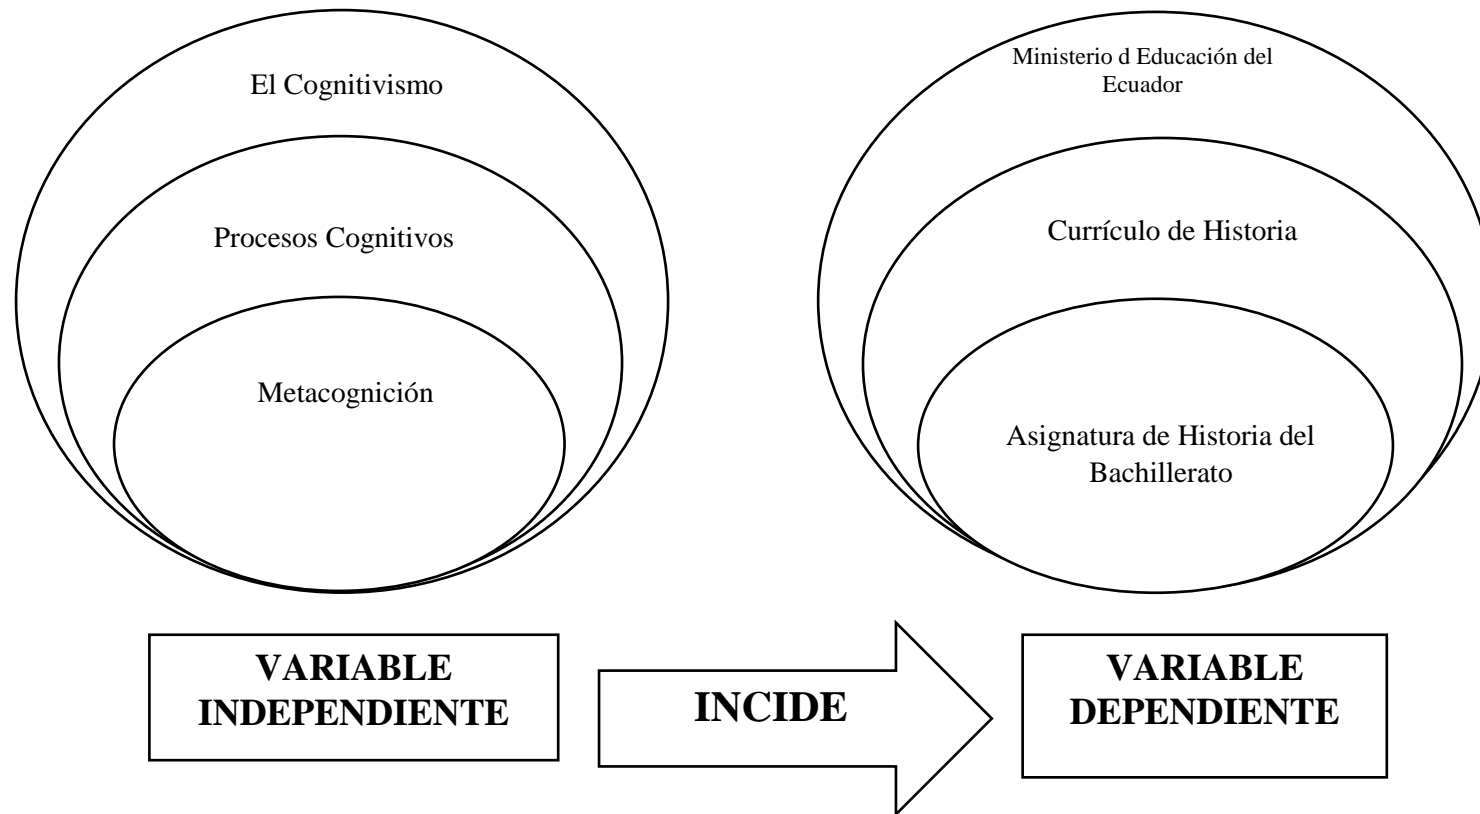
El Cognitivismo

Procesos Cognitivos

Metacognición

Ministerio d Educación del Ecuador

Currículo de Historia

Asignatura de Historia del Bachillerato

VARIABLE INDEPENDIENTE

INCIDE

VARIABLE DEPENDIENTE